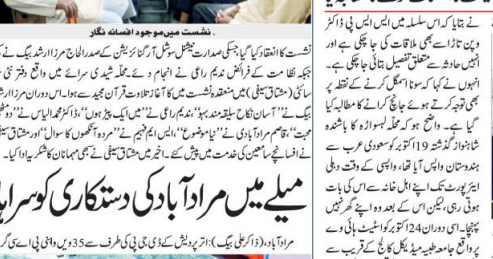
نشست میں موجود افسانہ نگار

نشست کا انعقاد کیا گیا جس کی صدارت نیشنل سوشل آرگنائزیشن کے صدر الحاج مرزا ارشد بیگ نے کی جبکہ نظامت کے فرائض ندیم راہی نے انجام دیے محلہ شیدی سرائے میں واقع دفتر میں سائن (مشتاق سیفی) میں منعقدہ نشست میں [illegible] کا آغاز تلاوت قرآن مجید سے ہوا۔ اس دوران مرزا ارشد بیگ نے "آسان نکاح سلیقہ مندی" ندیم راہی نے "ایک بیڑ بیڑی" مشتاق سیفی نے "وقت ریحان منصور" کو "ایسا موضوع" ، "انجام اللہ" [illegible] "مردہ آنکھوں کا سوال" اور مشتاق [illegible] نے افسانے پیش کیے، سامعین کی خدمت میں پیش کیے۔ آخر میں مشتاق سیفی نے سبھی مہمانوں کا شکریہ ادا کیا۔

میلے میں مراد آباد کی دستکاری کو سراہا

مراد آباد۔ (ذاکر علی بیگ) اتر پردیش کی ڈی جی پی کی طرف سے 35 ویں واٹی پی اے کی گر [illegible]

نے بتایا کہ اس سلسلہ میں ایس ایس پی ڈاکٹر ویپن تاڑا سے بھی ملاقات کی جا چکی ہے اور انہیں حادثہ سے متعلق تفصیل بتائی جا چکی ہے۔ انہوں نے کیس کو سنگل کرنے کے نقطہ پر بھی توجہ کرتے ہوئے جانچ کرانے کا مطالبہ کیا گیا ہے۔ واضح ہو کہ محلہ لموڑہ کا باشندہ شاہنواز گذشتہ 19 اکتوبر کو سعودی عرب سے ہندوستان واپس آیا تھا، انہوں نے وقت دہلی ایئرپورٹ تک اسے ان کے اہل خانہ سے اس کی بات ہوتی رہی، لیکن اس کے بعد وہ اپنے گھر نہیں پہنچا۔ اس دوران 24 اکتوبر کو اسکول بائی وے پر واقع جامعہ طیبیہ میڈیکل کالج کے قریب سے